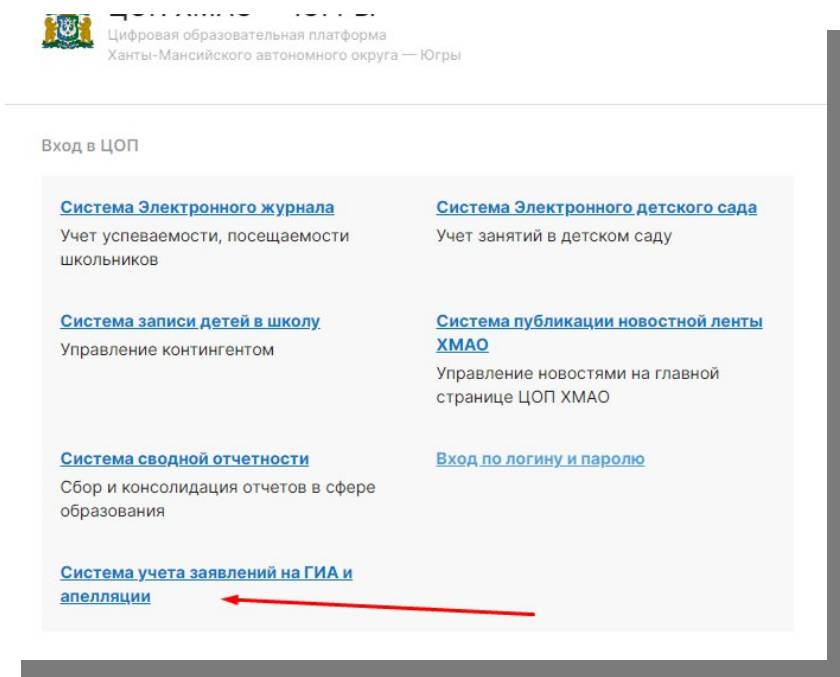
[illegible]

Цифровая образовательная платформа Ханты-Мансийского автономного округа — Югры

Вход в ЦОП

Система Электронного журнала
Учет успеваемости, посещаемости школьников

Система Электронного детского сада
Учет занятий в детском саду

Система записи детей в школу
Управление контингентом

Система публикации новостной ленты ХМАО
Управление новостями на главной странице ЦОП ХМАО

Система сводной отчетности
Сбор и консолидация отчетов в сфере образования

Вход по логину и паролю

Система учета заявлений на ГИА и апелляции